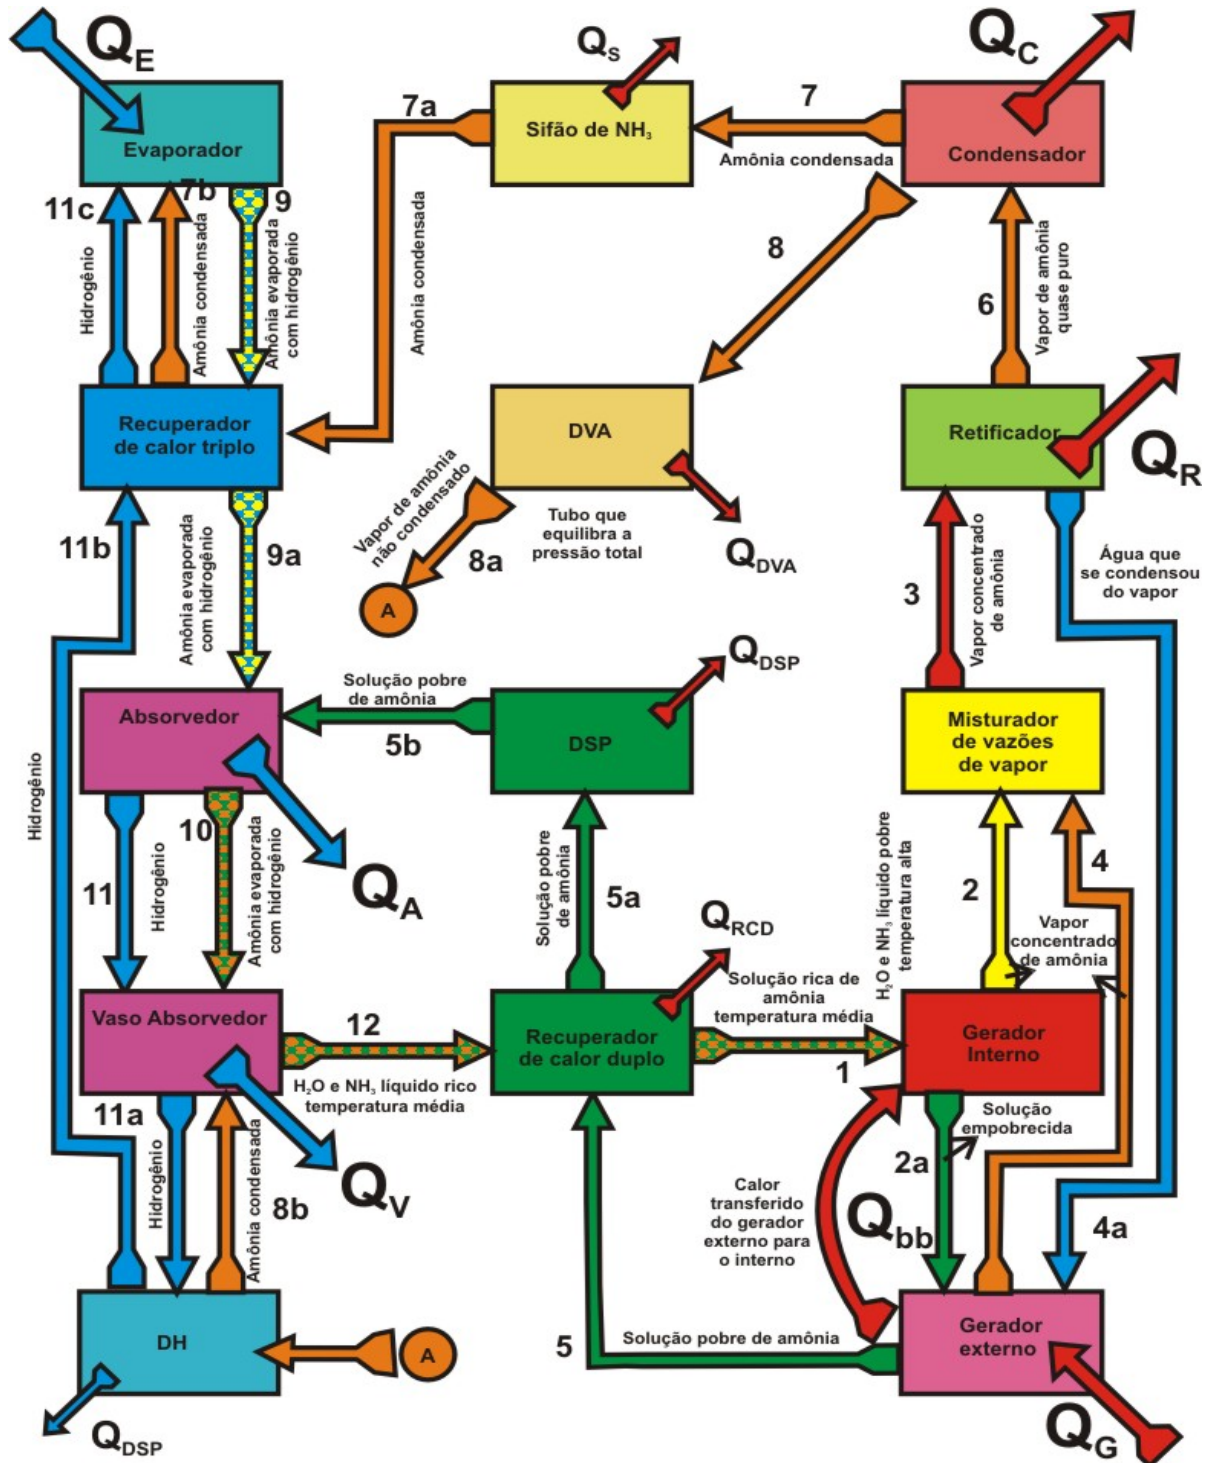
$Q_E$

Evaporador

11c

7b

9

Hidrogênio

Amônia condensada

Amônia evaporada com hidrogênio

$Q_S$

7a

Sifão de $NH_3$

7

Amônia condensada

$Q_C$

Condensador

Amônia condensada

8

6

Vapor de amônia quase puro

Recuperador de calor triplo

DVA

Retificador

$Q_R$

11b

Amônia evaporada com hidrogênio

9a

Vapor de amônia não condensado

8a

A

Tubo que equilibra a pressão total

$Q_{DVA}$

3

Vapor concentrado de amônia

Água que se condensou do vapor

$Q_{DSP}$

Hidrogênio

Solução pobre de amônia

Absorvedor

5b

DSP

Misturador de vazões de vapor

10

$Q_A$

11

Hidrogênio

Amônia evaporada com hidrogênio

Solução pobre de amônia

5a

$H_2O$ e $NH_3$ líquido pobre temperatura alta

2

4

Vapor concentrado de amônia

$Q_{RCD}$

Solução rica de amônia temperatura média

Vaso Absorvedor

12

Recuperador de calor duplo

Gerador Interno

1

$H_2O$ e $NH_3$ líquido rico temperatura média

11a

Solução empobrecida

$Q_V$

Hidrogênio

Amônia condensada

8b

Calor transferido do gerador externo para o interno

2a

$Q_{bb}$

4a

DH

A

5

Solução pobre de amônia

Gerador externo

$Q_{DSP}$

$Q_G$